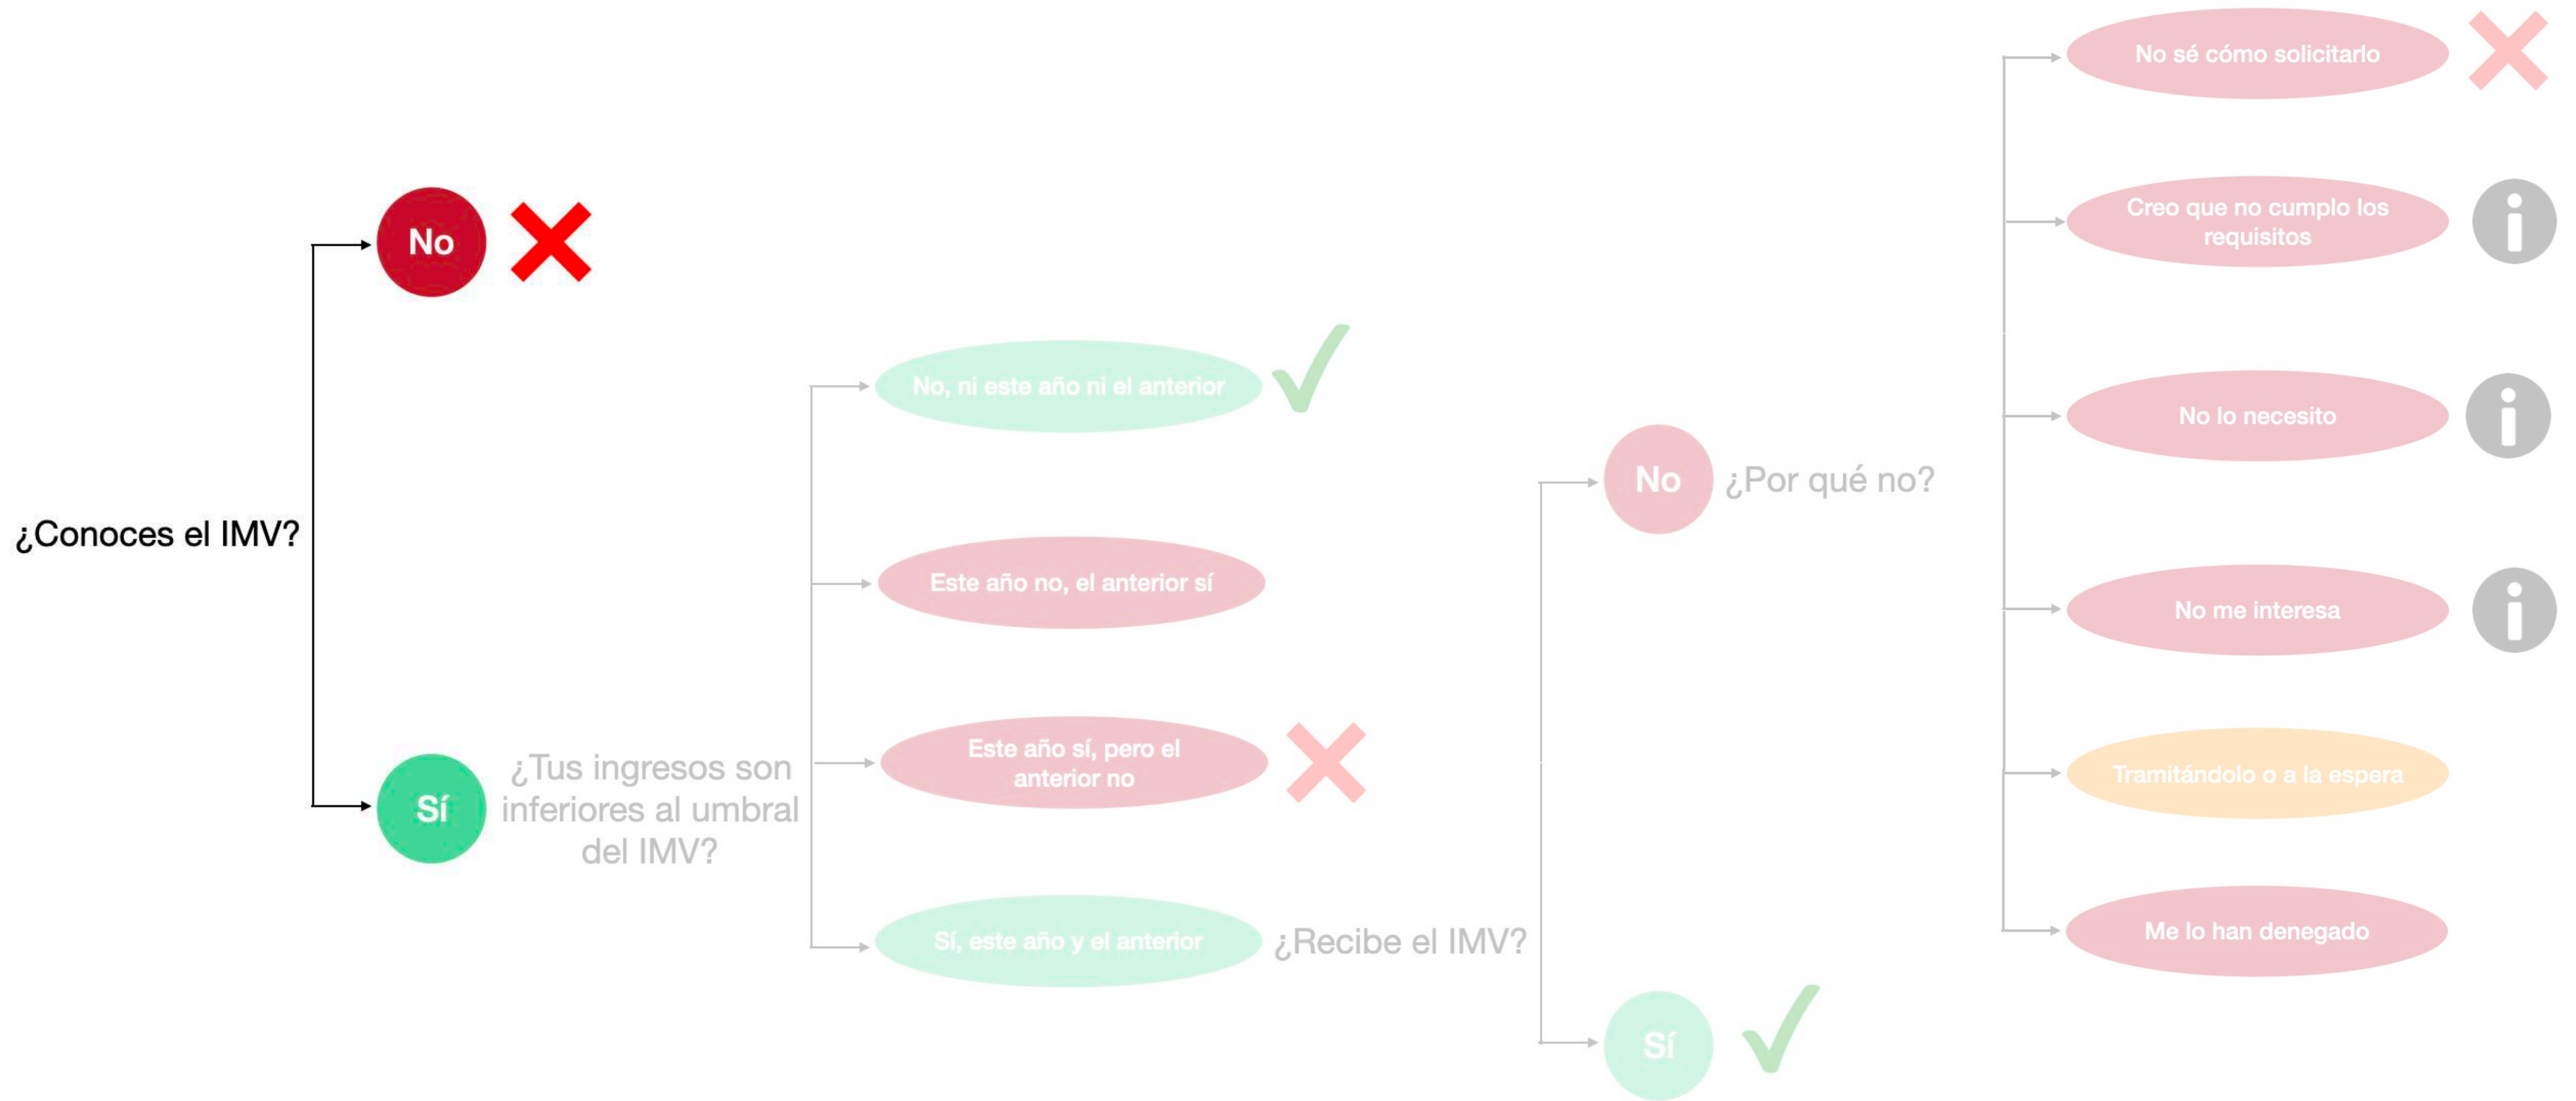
¿Conoces el IMV?

No

Sí

¿Tus ingresos son inferiores al umbral del IMV?

No, ni este año ni el anterior

Este año no, el anterior sí

Este año sí, pero el anterior no

Sí, este año y el anterior

¿Recibe el IMV?

No

¿Por qué no?

Sí

No sé cómo solicitarlo

Creo que no cumplo los requisitos

No lo necesito

No me interesa

Tramitándolo o a la espera

Me lo han denegado